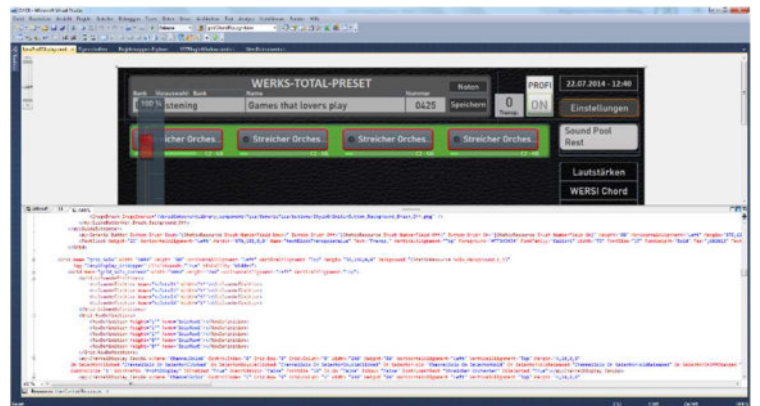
WERKS-TOTAL-PRESET

Noten

PROFI

22.07.2014 - 12:40

Bank

Voranwahl

Bank

Name

Nummer

100 %

istening

Games that lovers play

0425

Speichern

0

Transp.

ON

Einstellungen

Streicher Orches.

Streicher Orches.

Streicher Orches.

Streicher Orches.

Sound Pool Rest

Lautstärken

WERSI Chord

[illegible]